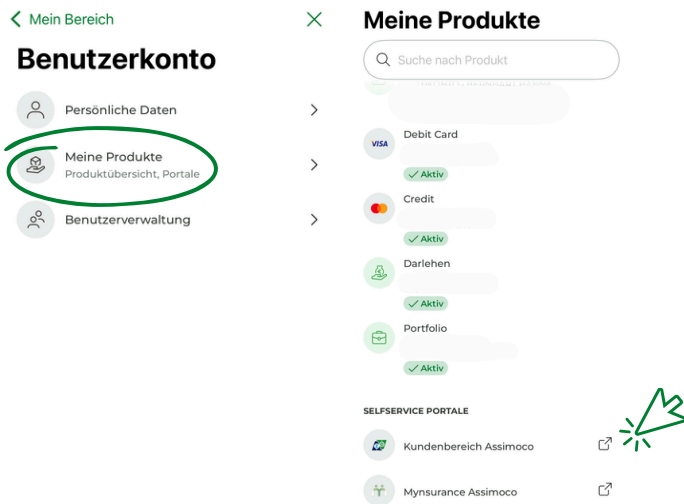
Mein Bereich

Benutzerkonto

Persönliche Daten

Meine Produkte
Produktübersicht, Portale

Benutzerverwaltung

Meine Produkte

Suche nach Produkt

VISA Debit Card
Aktiv

Credit
Aktiv

Darlehen
Aktiv

Portfolio
Aktiv

SELFSERVICE PORTALE

Kundenbereich Assimoco

Mynsurance Assimoco